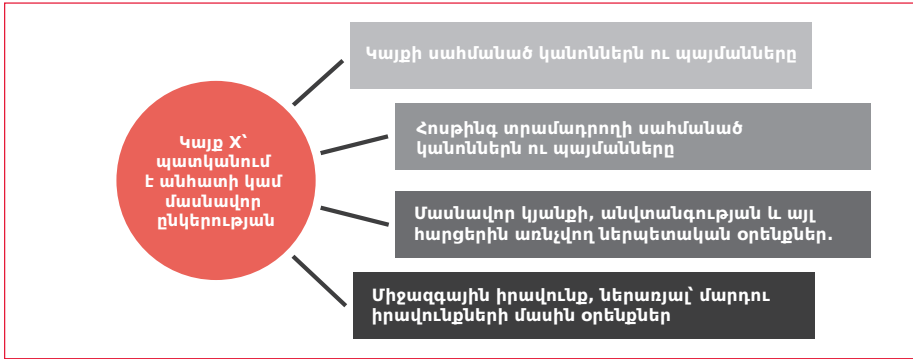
Կայք X՝ պատկանում է անհատի կամ մասնավոր ընկերության

Կայքի սահմանած կանոններն ու պայմանները

Հոսթինգ տրամադրողի սահմանած կանոններն ու պայմանները

Մասնավոր կյանքի, անվտանգության և այլ հարցերին առնչվող ներպետական օրենքներ.

Միջազգային իրավունք, ներառյալ՝ մարդու իրավունքների մասին օրենքներ